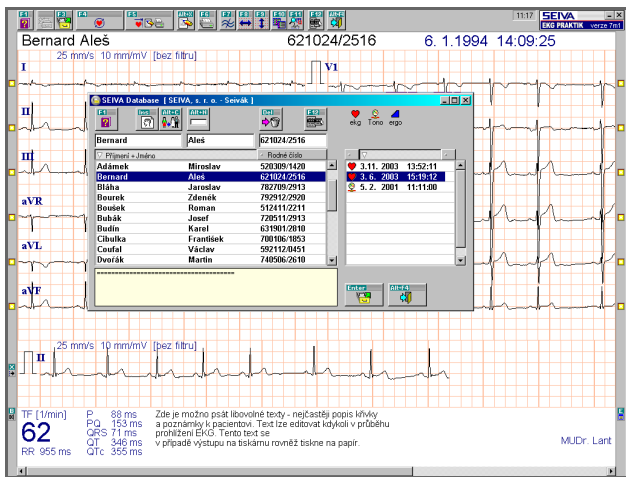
F1 F2 F3 F4 F5 Alt+C F6 F7 F8 F9 F10 F11 F12 Alt+F4

11:17 SEIVA EKG PRAKTIK verze 7m1

Bernard Aleš 621024/2516 6. 1.1994 14:09:25

25 mm/s 10 mm/mV [bez filtru]

I

V1

II

III

aVR

aVL

aVF

SEIVA Database [ SEIVA, s. r. o. - Seivák ]

F1 Ins Alt+C Alt+H Del F10

ekg Tono ergo

| Bernard | Aleš | 621024/2516 |
|---|---|---|
| Příjmení + Jméno | | Rodné číslo |
| Adámek | Miroslav | 520309/1420 |
| Bernard | Aleš | 621024/2516 |
| Bláha | Jaroslav | 782709/2913 |
| Bourek | Zdeněk | 792912/2920 |
| Boušek | Roman | 512411/2211 |
| Bubák | Josef | 720511/2913 |
| Budín | Karel | 631901/2810 |
| Cibulka | František | 700106/1853 |
| Coufal | Václav | 592112/0451 |
| Dvořák | Martin | 740506/2610 |

7

3.11. 2003 13:52:11
3. 6. 2003 15:19:12
5. 2. 2001 11:11:00

=================================

Enter Alt+F4

25 mm/s 10 mm/mV [bez filtru]

II

TF [1/min]
62
RR 955 ms

P 88 ms
PQ 153 ms
QRS 71 ms
QT 346 ms
QTc 355 ms

Zde je možno psát libovolné texty - nejčastěji popis křivky a poznámky k pacientovi. Text lze editovat kdykoli v průběhu prohlížení EKG. Tento text se v případě výstupu na tiskárnu rovněž tiskne na papír.

MUDr. Lant